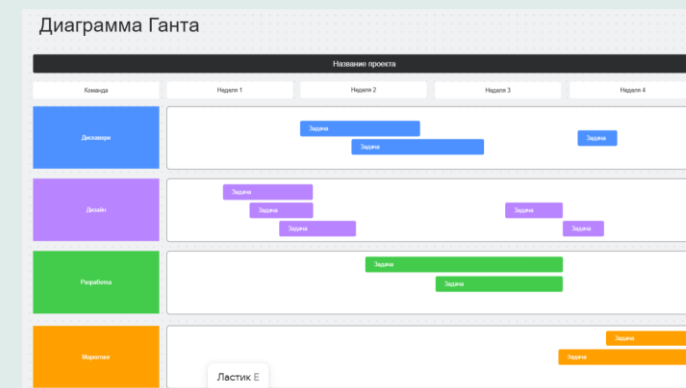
Диаграмма Ганта

Название проекта

| Команда | Неделя 1 | Неделя 2 | Неделя 3 | Неделя 4 |
|---|---|---|---|---|
| Дискавери | Задача | Задача | Задача | |
| Дизайн | Задача | Задача | Задача | Задача | Задача | Задача |
| Разработка | Задача | Задача | | |
| Маркетинг | Задача | Задача | | |

Ластик E